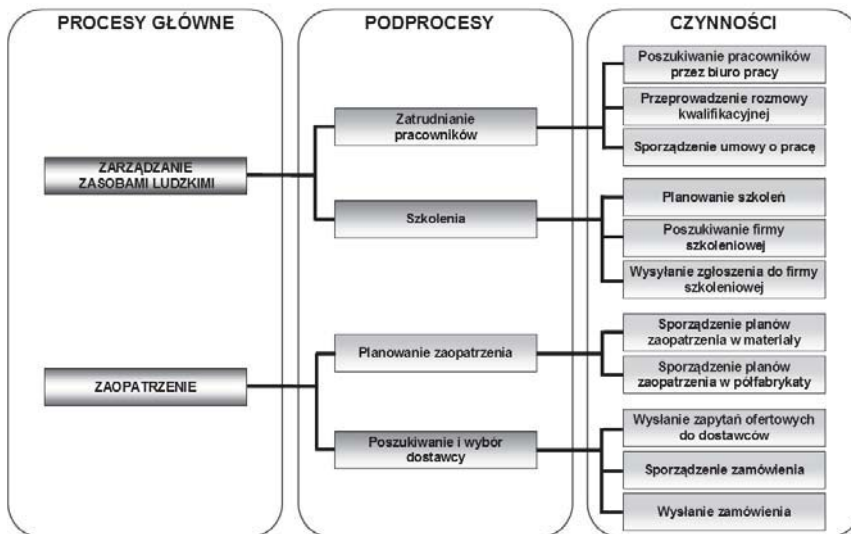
PROCESY GŁÓWNE

ZARZĄDZANIE ZASOBAMI LUDZKIMI

ZAOPATRZENIE

PODPROCESY

Zatrudnianie pracowników

Szkolenia

Planowanie zaopatrzenia

Poszukiwanie i wybór dostawcy

CZYNNOŚCI

Poszukiwanie pracowników przez biuro pracy

Przeprowadzenie rozmowy kwalifikacyjnej

Sporządzenie umowy o pracę

Planowanie szkoleń

Poszukiwanie firmy szkoleniowej

Wysyłanie zgłoszenia do firmy szkoleniowej

Sporządzenie planów zaopatrzenia w materiały

Sporządzenie planów zaopatrzenia w półfabrykaty

Wysłanie zapytań ofertowych do dostawców

Sporządzenie zamówienia

Wysłanie zamówienia